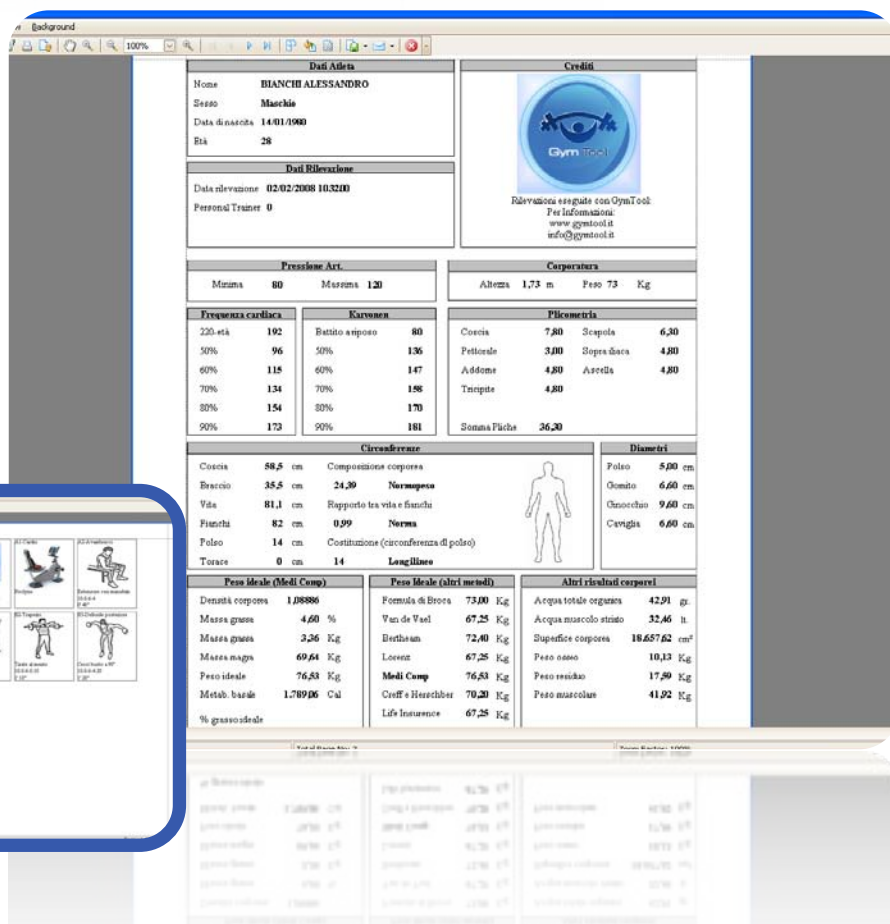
Background

100%

Dati Atleta

Nome BIANCHI ALESSANDRO
Sesso Maschio
Data di nascita 14/01/1980
Età 28

Crediti

Gym Tool

Rilevazioni eseguite con GymTool
Per Informazioni:
www.gymtool.it
info@gymtool.it

Dati Rilevazione

Data rilevazione 02/02/2008 10.32.00
Personal Trainer 0

Pressione Art.

Minima 80 Massima 120

Corporatura

Altezza 1,73 m Peso 73 Kg

Frequenza cardiaca

| | |
|---|---|
| 220-età | 192 |
| 50% | 96 |
| 60% | 115 |
| 70% | 134 |
| 80% | 154 |
| 90% | 173 |

Karvonen

| | |
|---|---|
| Battito a riposo | 80 |
| 50% | 136 |
| 60% | 147 |
| 70% | 158 |
| 80% | 170 |
| 90% | 181 |

Plicometria

| | | | |
|---|---|---|---|
| Coscia | 7,80 | Scapola | 6,30 |
| Pettorale | 3,00 | Sopra iliaca | 4,80 |
| Addome | 4,80 | Ascella | 4,80 |
| Tricipite | 4,80 | | |
| Somma Pliche | 36,30 | | |

Circonferenze

| | | | | |
|---|---|---|---|---|
| Coscia | 58,5 | cm | Composizione corporea | |
| Braccio | 35,5 | cm | 24,39 | Normopeso |
| Vita | 81,1 | cm | Rapporto tra vita e fianchi | |
| Fianchi | 82 | cm | 0,99 | Norma |
| Polso | 14 | cm | Costituzione (circonferenza di polso) | |
| Torace | 0 | cm | 14 | Longilineo |

Diametri

| | | |
|---|---|---|
| Polso | 5,00 | cm |
| Gomito | 6,60 | cm |
| Ginocchio | 9,60 | cm |
| Caviglia | 6,60 | cm |

Peso ideale (Medi Comp)

| | | |
|---|---|---|
| Densità corporea | 1,08886 | |
| Massa grassa | 4,60 | % |
| Massa grassa | 3,36 | Kg |
| Massa magra | 69,64 | Kg |
| Peso ideale | 76,53 | Kg |
| Metab. basale | 1.789,06 | Cal |
| % grasso ideale | | |

Peso ideale (altri metodi)

| | | |
|---|---|---|
| Formula di Broca | 73,00 | Kg |
| Van der Vael | 67,25 | Kg |
| Bertheam | 72,40 | Kg |
| Lorenz | 67,25 | Kg |
| Medi Comp | 76,53 | Kg |
| Creff e Herschber | 70,20 | Kg |
| Life Insurence | 67,25 | Kg |

Altri risultati corporei

| | | |
|---|---|---|
| Acqua totale organica | 42,91 | gr. |
| Acqua muscolo striato | 32,46 | lt. |
| Superfice corporea | 18.657,62 | $cm^2$ |
| Peso osseo | 10,13 | Kg |
| Peso residuo | 17,59 | Kg |
| Peso muscolare | 41,92 | Kg |

Total Page No.: 2
Zoom Factor: 100%